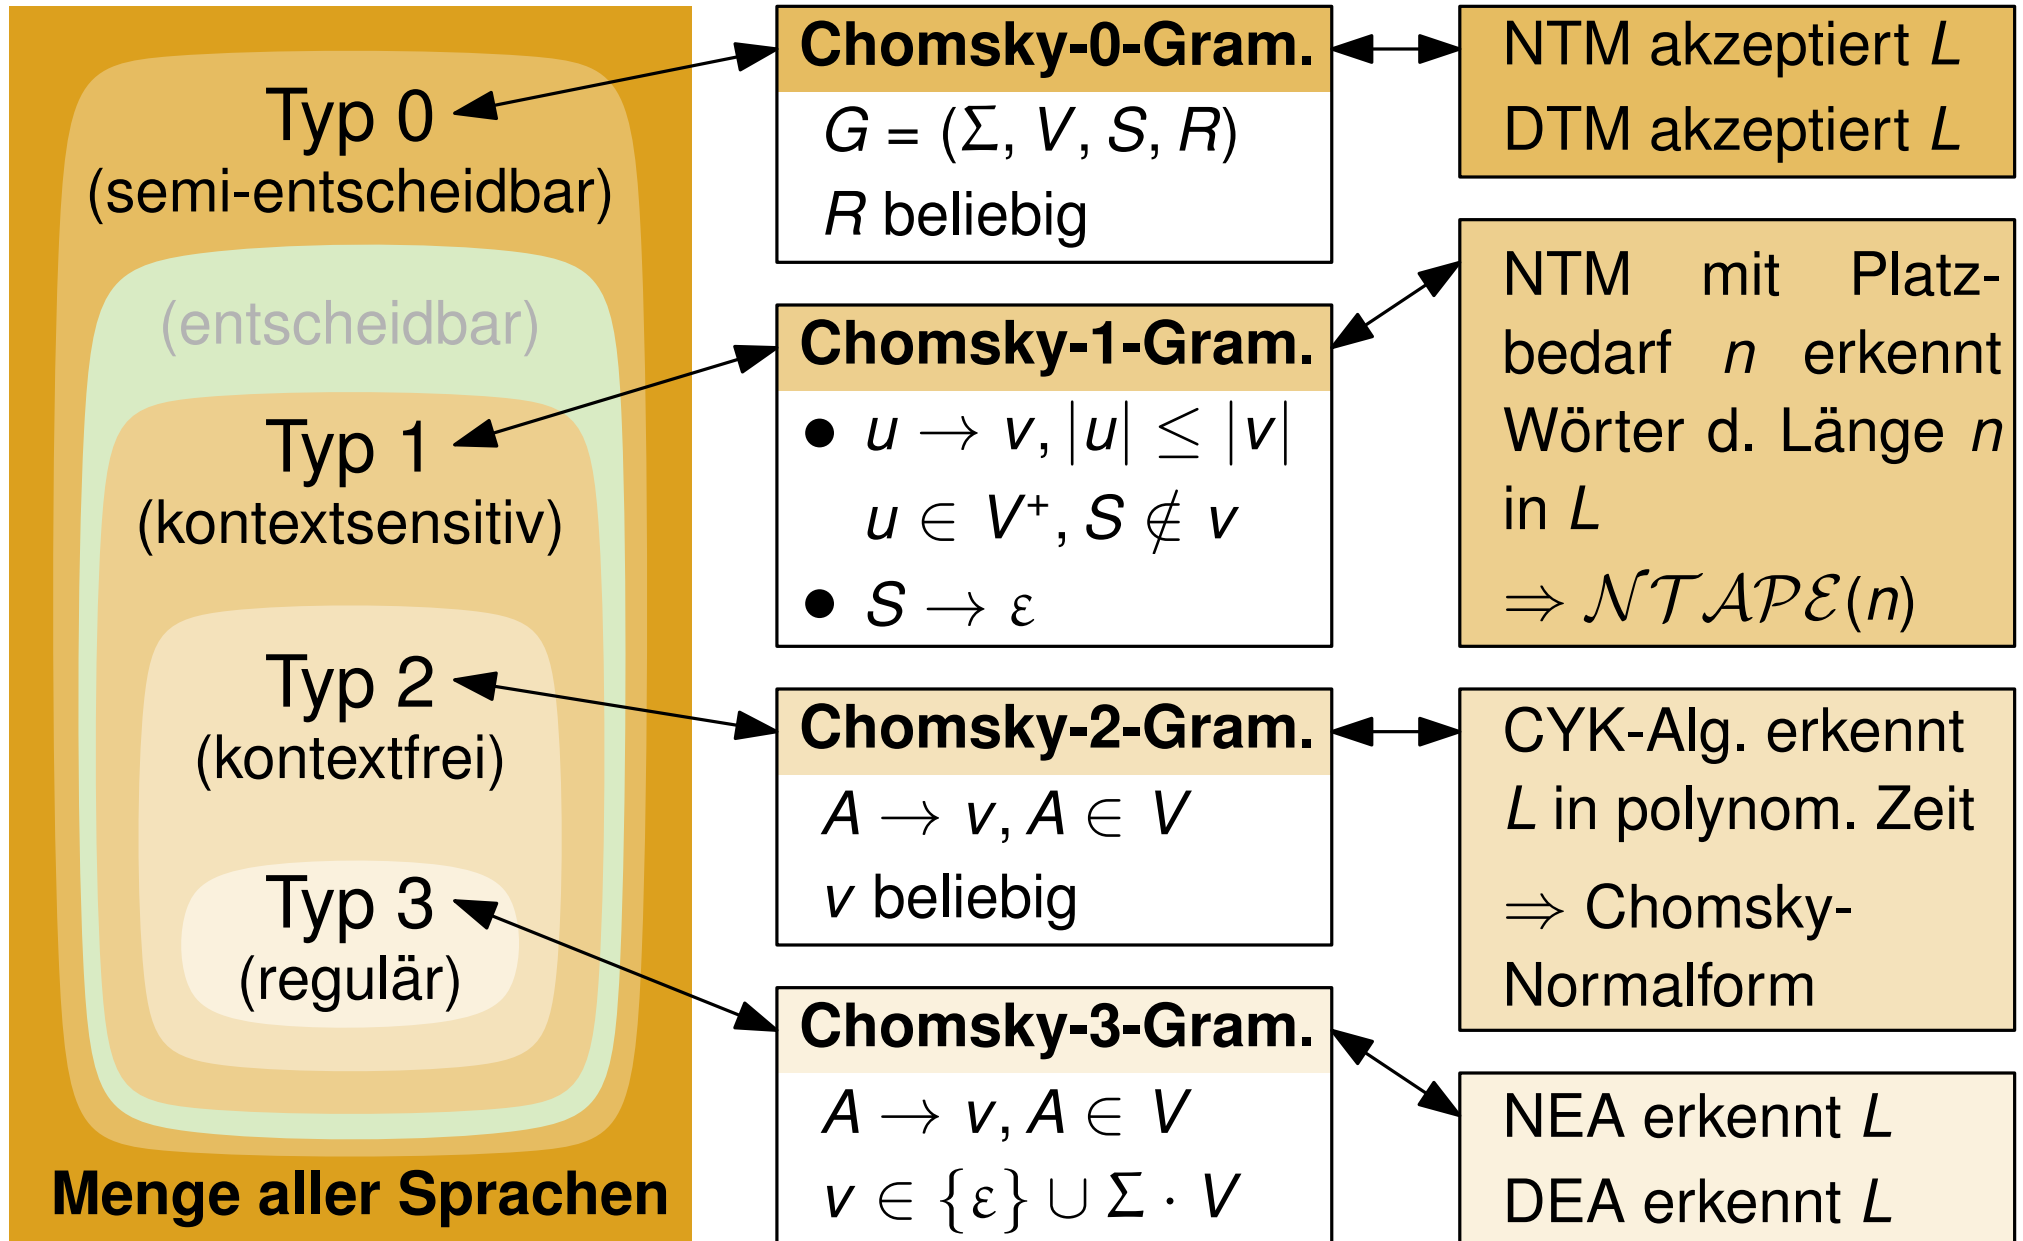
Typ 0
(semi-entscheidbar)

(entscheidbar)

Typ 1
(kontextsensitiv)

Typ 2
(kontextfrei)

Typ 3
(regulär)

Menge aller Sprachen

**Chomsky-0-Gram.**
$G = (\Sigma, V, S, R)$
$R$ beliebig

NTM akzeptiert $L$
DTM akzeptiert $L$

**Chomsky-1-Gram.**
• $u \to v$, $|u| \leq |v|$
$u \in V^+$, $S \notin v$
• $S \to \varepsilon$

NTM mit Platzbedarf $n$ erkennt Wörter d. Länge $n$ in $L$
$\Rightarrow \mathcal{NTAPE}(n)$

**Chomsky-2-Gram.**
$A \to v$, $A \in V$
$v$ beliebig

CYK-Alg. erkennt $L$ in polynom. Zeit
$\Rightarrow$ Chomsky-Normalform

**Chomsky-3-Gram.**
$A \to v$, $A \in V$
$v \in \{\varepsilon\} \cup \Sigma \cdot V$

NEA erkennt $L$
DEA erkennt $L$